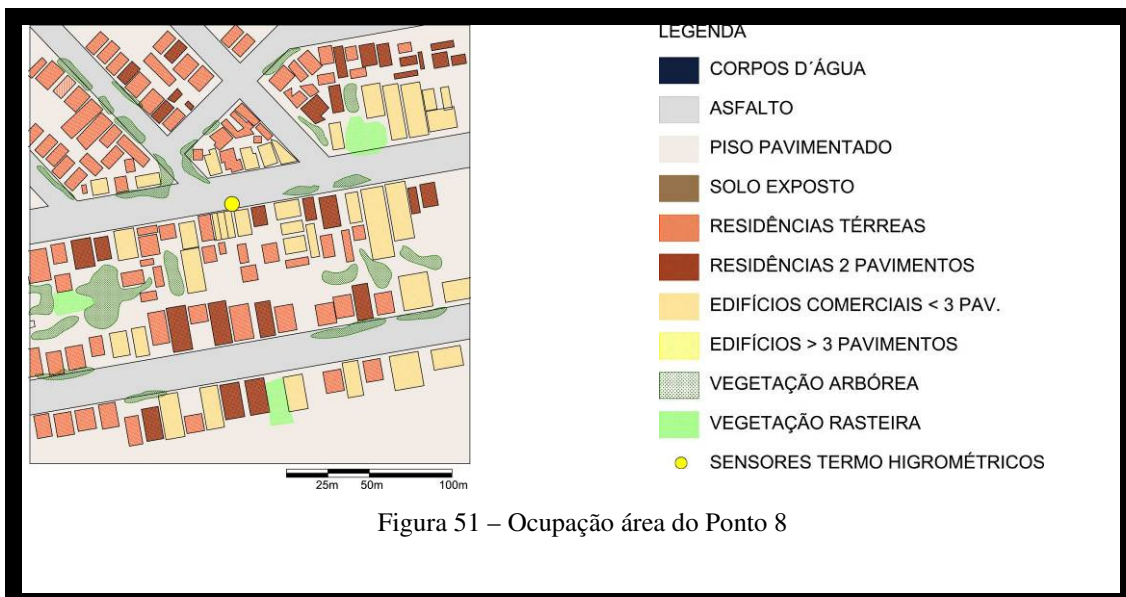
LEGENDA
CORPOS D´ÁGUA
ASFALTO
PISO PAVIMENTADO
SOLO EXPOSTO
RESIDÊNCIAS TÉRREAS
RESIDÊNCIAS 2 PAVIMENTOS
EDIFÍCIOS COMERCIAIS < 3 PAV.
EDIFÍCIOS > 3 PAVIMENTOS
VEGETAÇÃO ARBÓREA
VEGETAÇÃO RASTEIRA
SENSORES TERMO HIGROMÉTRICOS

25m 50m 100m

Figura 51 – Ocupação área do Ponto 8